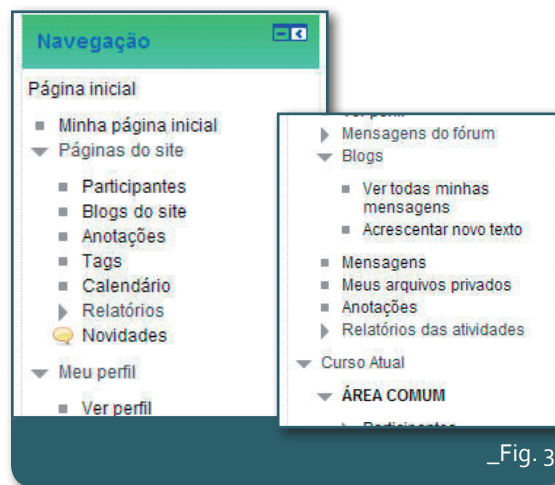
Navegação

Página inicial

Minha página inicial
Páginas do site
Participantes
Blogs do site
Anotações
Tags
Calendário
Relatórios
Novidades
Meu perfil
Ver perfil

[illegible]
Mensagens do fórum
Blogs
Ver todas minhas mensagens
Acrescentar novo texto
Mensagens
Meus arquivos privados
Anotações
Relatórios das atividades
Curso Atual
ÁREA COMUM
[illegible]

_Fig. 3